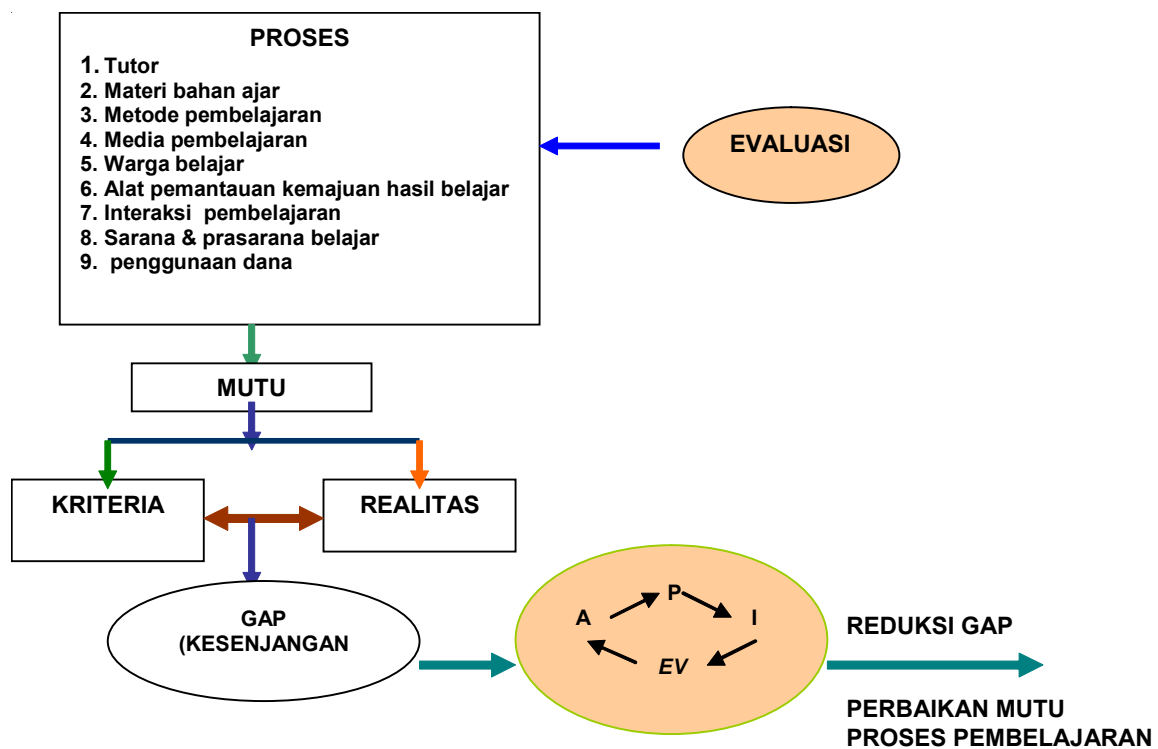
PROSES
1. Tutor
2. Materi bahan ajar
3. Metode pembelajaran
4. Media pembelajaran
5. Warga belajar
6. Alat pemantauan kemajuan hasil belajar
7. Interaksi pembelajaran
8. Sarana & prasarana belajar
9. penggunaan dana

EVALUASI

MUTU

KRITERIA

REALITAS

GAP (KESENJANGAN

P

A

I

EV

REDUKSI GAP

PERBAIKAN MUTU PROSES PEMBELAJARAN